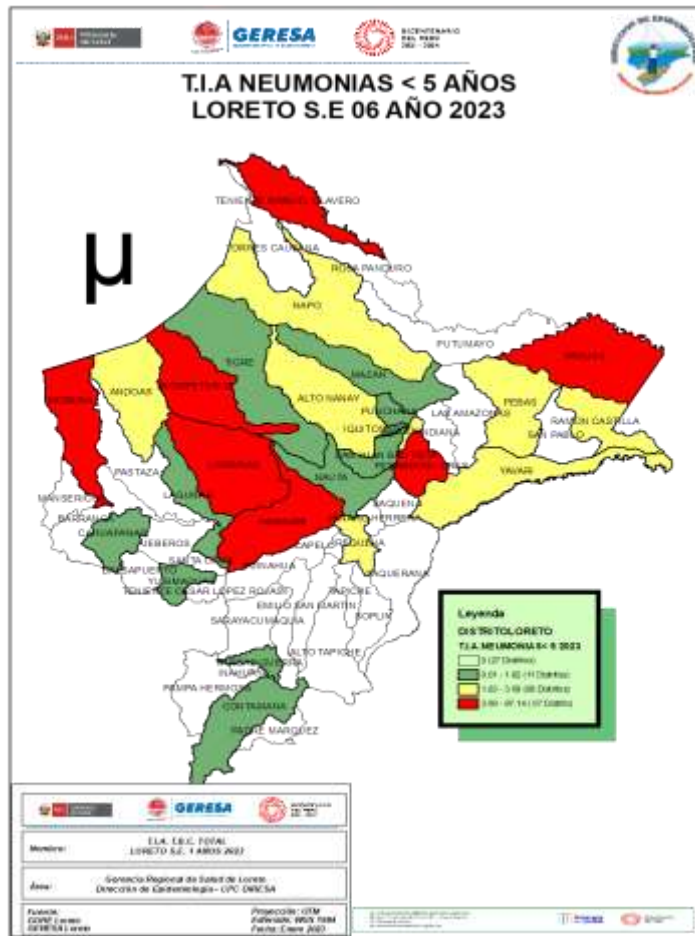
GERESA

T.I.A NEUMONIAS < 5 AÑOS
LORETO S.E 06 AÑO 2023

μ

TENIENTE MANUEL CLAVERO
TORRES CAUSANA
ROSA PANDURO
NAPO
PUTUMAYO
YAGUAS
TIGRE
MAZAN
MORONA
ANDOAS
TROMPETEROS
ALTO NANAY
PUNCHANA
LAS AMAZONAS
PEBAS
RAMON CASTILLA
SAN PABLO
IQUITOS
INDIANA
YAVARI
PASTAZA
URARINAS
NAUTA
MANSERICHE
BARRANCA
CAHUAPANAS
JEBEROS
LAGUNAS
PARINARI
FERNANDO LORES
SAQUENA
JENARO HERRERA
REQUENA
CAPELO
BALSAPUERTO
YURIMAGUAS
TENIENTE CESAR LOPEZ ROJAS
SANTA CRUZ
SARAYACU
MAQUIA
EMILIO SAN MARTIN
TAPICHE
SOPLIN
YAQUERANA
ALTO TAPICHE
INAHUAYA
PAMPA HERMOSA
CONTAMANA
PADRE MARQUEZ

Leyenda
DISTRITOLORETO
T.I.A. NEUMONIA S< 5 2023
0 (27 Distritos)
0.01 - 1.62 (11 Distritos)
1.63 - 3.59 (08 Distritos)
3.60 - 97.14 (07 Distritos)

GERESA

Nombre: T.I.A. T.B.C. TOTAL LORETO S.E. 1 AÑOS 2023

Área: Gerencia Regional de Salud de Loreto Dirección de Epidemiología – CPC DIRESA

Fuente: GORE Loreto GERESA Loreto
Proyección: UTM Elipsoide: WGS 1984 Fecha: Enero 2023

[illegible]